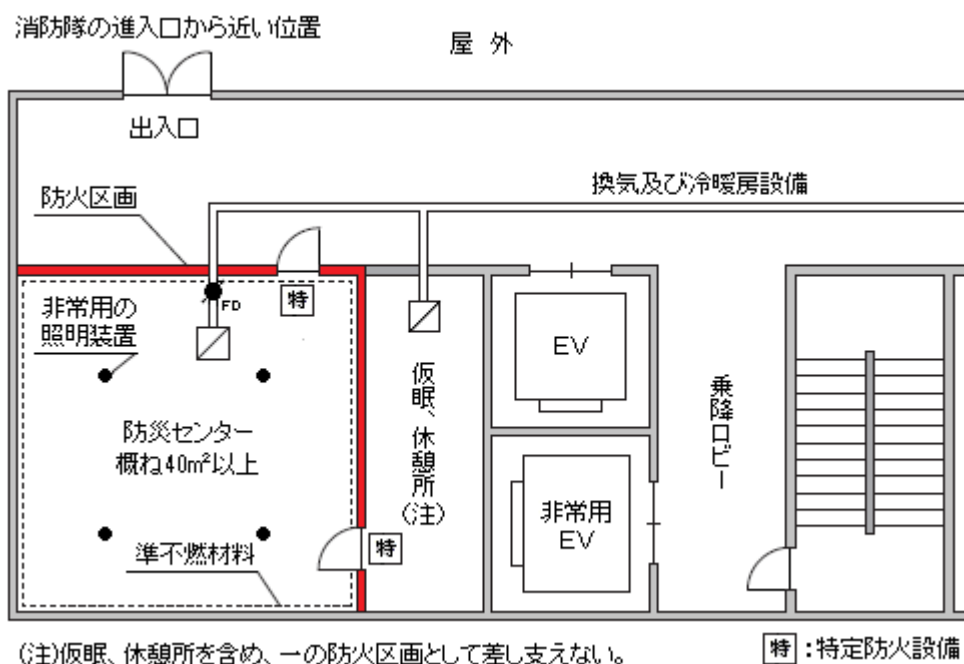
消防隊の進入口から近い位置

屋 外

出入口

防火区画

換気及び冷暖房設備

FD

特

非常用の照明装置

仮眠、休憩所(注)

EV

乗降ロビー

防災センター
概ね40m²以上

非常用EV

特

準不燃材料

(注)仮眠、休憩所を含め、一の防火区画として差し支えない。

特:特定防火設備